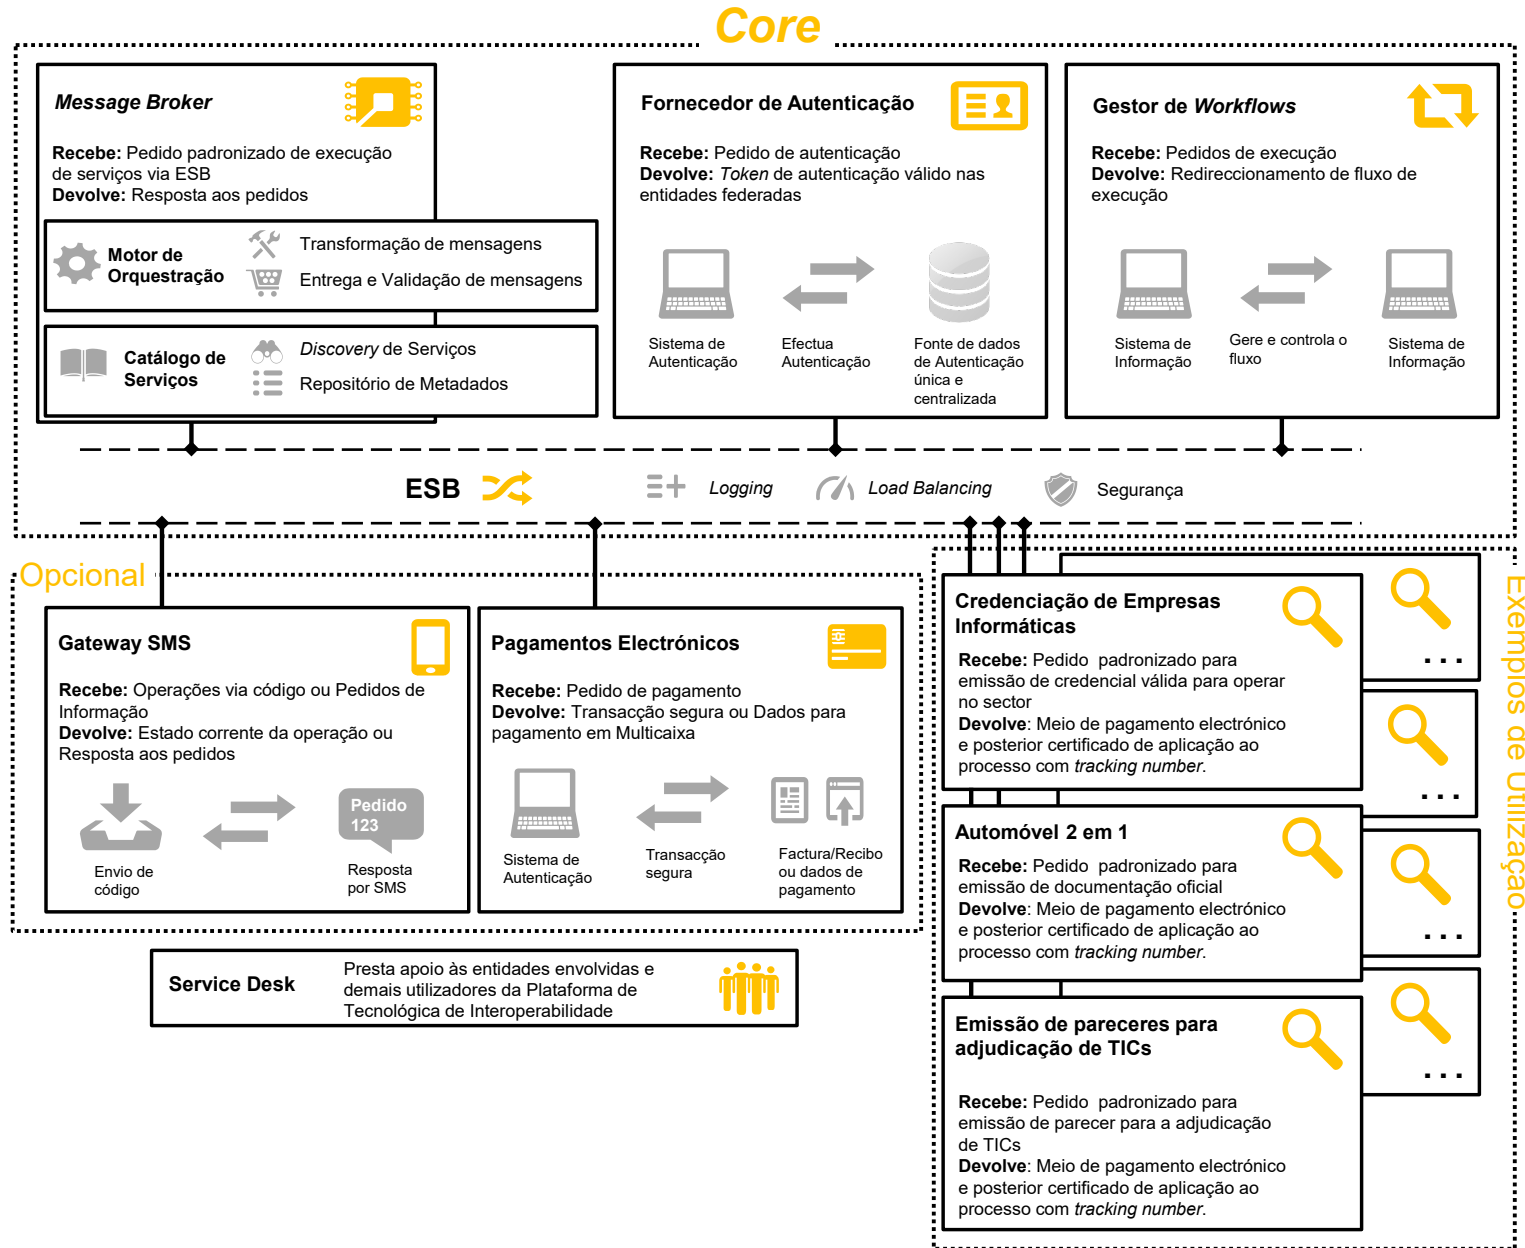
Core

Message Broker

Recebe: Pedido padronizado de execução de serviços via ESB
Devolve: Resposta aos pedidos

Motor de Orquestração

Transformação de mensagens

Entrega e Validação de mensagens

Catálogo de Serviços

Discovery de Serviços

Repositório de Metadados

Fornecedor de Autenticação

Recebe: Pedido de autenticação
Devolve: Token de autenticação válido nas entidades federadas

Sistema de Autenticação

Efectua Autenticação

Fonte de dados de Autenticação única e centralizada

Gestor de Workflows

Recebe: Pedidos de execução
Devolve: Redireccionamento de fluxo de execução

Sistema de Informação

Gere e controla o fluxo

Sistema de Informação

ESB

Logging

Load Balancing

Segurança

Opcional

Gateway SMS

Recebe: Operações via código ou Pedidos de Informação
Devolve: Estado corrente da operação ou Resposta aos pedidos

Envio de código

Pedido 123

Resposta por SMS

Pagamentos Electrónicos

Recebe: Pedido de pagamento
Devolve: Transacção segura ou Dados para pagamento em Multicaixa

Sistema de Autenticação

Transacção segura

Factura/Recibo ou dados de pagamento

Service Desk

Presta apoio às entidades envolvidas e demais utilizadores da Plataforma de Tecnológica de Interoperabilidade

Credenciação de Empresas Informáticas

Recebe: Pedido padronizado para emissão de credencial válida para operar no sector
Devolve: Meio de pagamento electrónico e posterior certificado de aplicação ao processo com tracking number.

Automóvel 2 em 1

Recebe: Pedido padronizado para emissão de documentação oficial
Devolve: Meio de pagamento electrónico e posterior certificado de aplicação ao processo com tracking number.

Emissão de pareceres para adjudicação de TICs

Recebe: Pedido padronizado para emissão de parecer para a adjudicação de TICs
Devolve: Meio de pagamento electrónico e posterior certificado de aplicação ao processo com tracking number.

...

...

...

...

Exemplos de Utilização